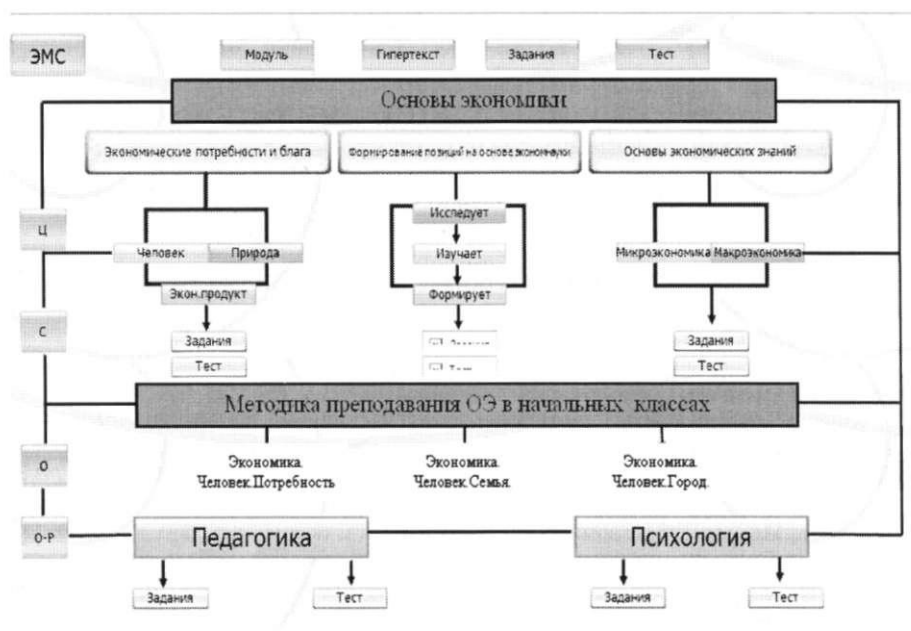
ЭМС

Модуль

Гипертекст

Задания

Тест

Основы экономики

Экономические потребности и блага

Формирование позиций на основе экономики

Основы экономических знаний

Ц

Человек

Природа

Экон.продукт

Исследует

Изучает

Формирует

Микроэкономика

Макроэкономика

С

Задания

Тест

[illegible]

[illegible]

Задания

Тест

Методика преподавания ОЭ в начальных классах

О

Экономика. Человек.Потребность

Экономика. Человек.Семья.

Экономика. Человек.Город.

О-Р

Педагогика

Психология

Задания

Тест

Задания

Тест